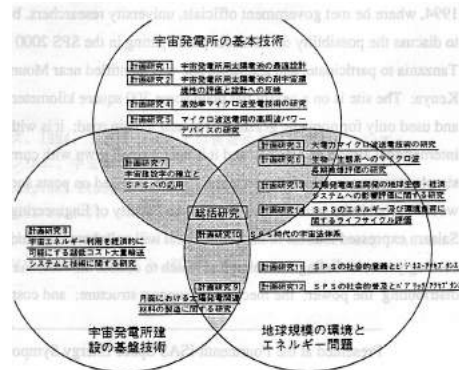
1994, where he met government officials, university researchers, b to discuss the possibility of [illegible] in the SPS 2000 Tanzania to participate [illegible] near Mour Kenya. The site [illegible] square kilometer and used only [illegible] will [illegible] Sakura expresse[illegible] obtaining the power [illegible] and cost

宇宙発電所の基本技術

計画研究1 宇宙発電所用太陽電池の高性能化
計画研究2 宇宙発電所用太陽電池の耐宇宙環境性の評価と設計への反映
計画研究3 高効率マイクロ波発電技術の研究
計画研究4 マイクロ波送電用の高周波パワーデバイスの研究

計画研究7 宇宙技術の確立とSPSへの応用

計画研究5 大電力マイクロ波送電技術の研究
計画研究6 生物・生態系へのマイクロ波長期被曝評価の研究
計画研究8 太陽発電衛星開発の地球環境・経済システムへの影響評価に関する研究
計画研究9 SPSのエネルギー源評価に関するライフサイクル評価

総括研究
計画研究10 SPS時代の宇宙法体系

計画研究11 SPSの社会的意義とビジネスモデル
計画研究12 SPSの社会的受容とビジネスモデル

計画研究13 宇宙エネルギー利用を経済的に可能にする輸送コスト大幅低減システムと技術に関する研究

月面における太陽電池製造原料の製造に関する研究

宇宙発電所建設の基盤技術

地球規模の環境とエネルギー問題